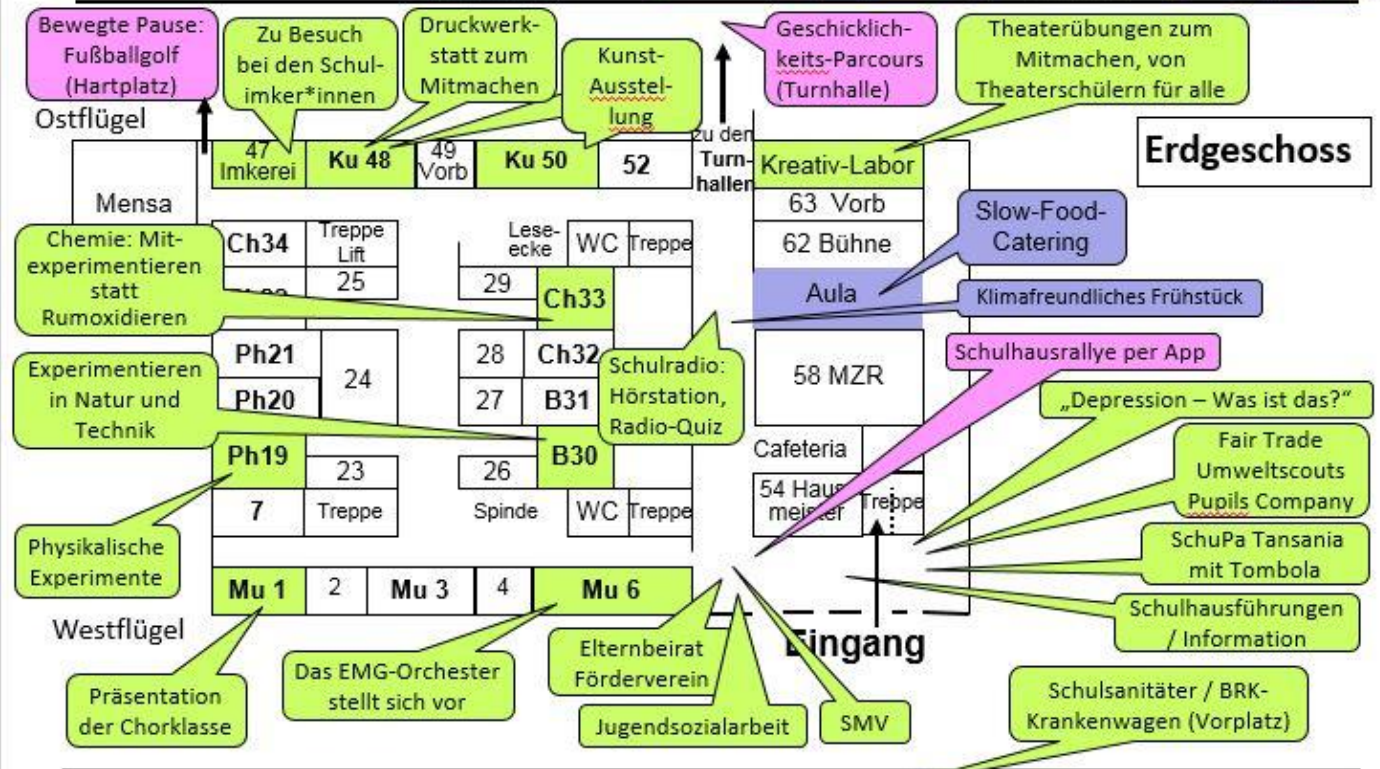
Bewegte Pause: Fußballgolf (Hartplatz)

Zu Besuch bei den Schulimker*innen

Druckwerkstatt zum Mitmachen

Kunst-Ausstellung

Geschicklichkeits-Parcours (Turnhalle)

Theaterübungen zum Mitmachen, von Theaterschülern für alle

Ostflügel

Erdgeschoss

47 Imkerei | Ku 48 | 49 Vorb | Ku 50 | 52

zu den Turnhallen

Kreativ-Labor

63 Vorb

62 Bühne

Aula

Slow-Food-Catering

Klimafreundliches Frühstück

Mensa

Chemie: Mitexperimentieren statt Rumoxidieren

Ch34 | Treppe Lift

25

Lese-ecke | WC | Treppe

29

Ch33

Ph21 | 24

Ph20

28 | Ch32

27 | B31

Schulradio: Hörstation, Radio-Quiz

Schulhausrallye per App

58 MZR

Experimentieren in Natur und Technik

„Depression – Was ist das?"

Ph19 | 23

26

B30

Cafeteria

Fair Trade Umweltscouts Pupils Company

7 | Treppe

Spinde | WC | Treppe

54 Hausmeister | Treppe

SchuPa Tansania mit Tombola

Physikalische Experimente

Mu 1 | 2 | Mu 3 | 4 | Mu 6

Schulhausführungen / Information

Westflügel

Eingang

Präsentation der Chorklasse

Das EMG-Orchester stellt sich vor

Elternbeirat Förderverein

Jugendsozialarbeit

SMV

Schulsanitäter / BRK-Krankenwagen (Vorplatz)